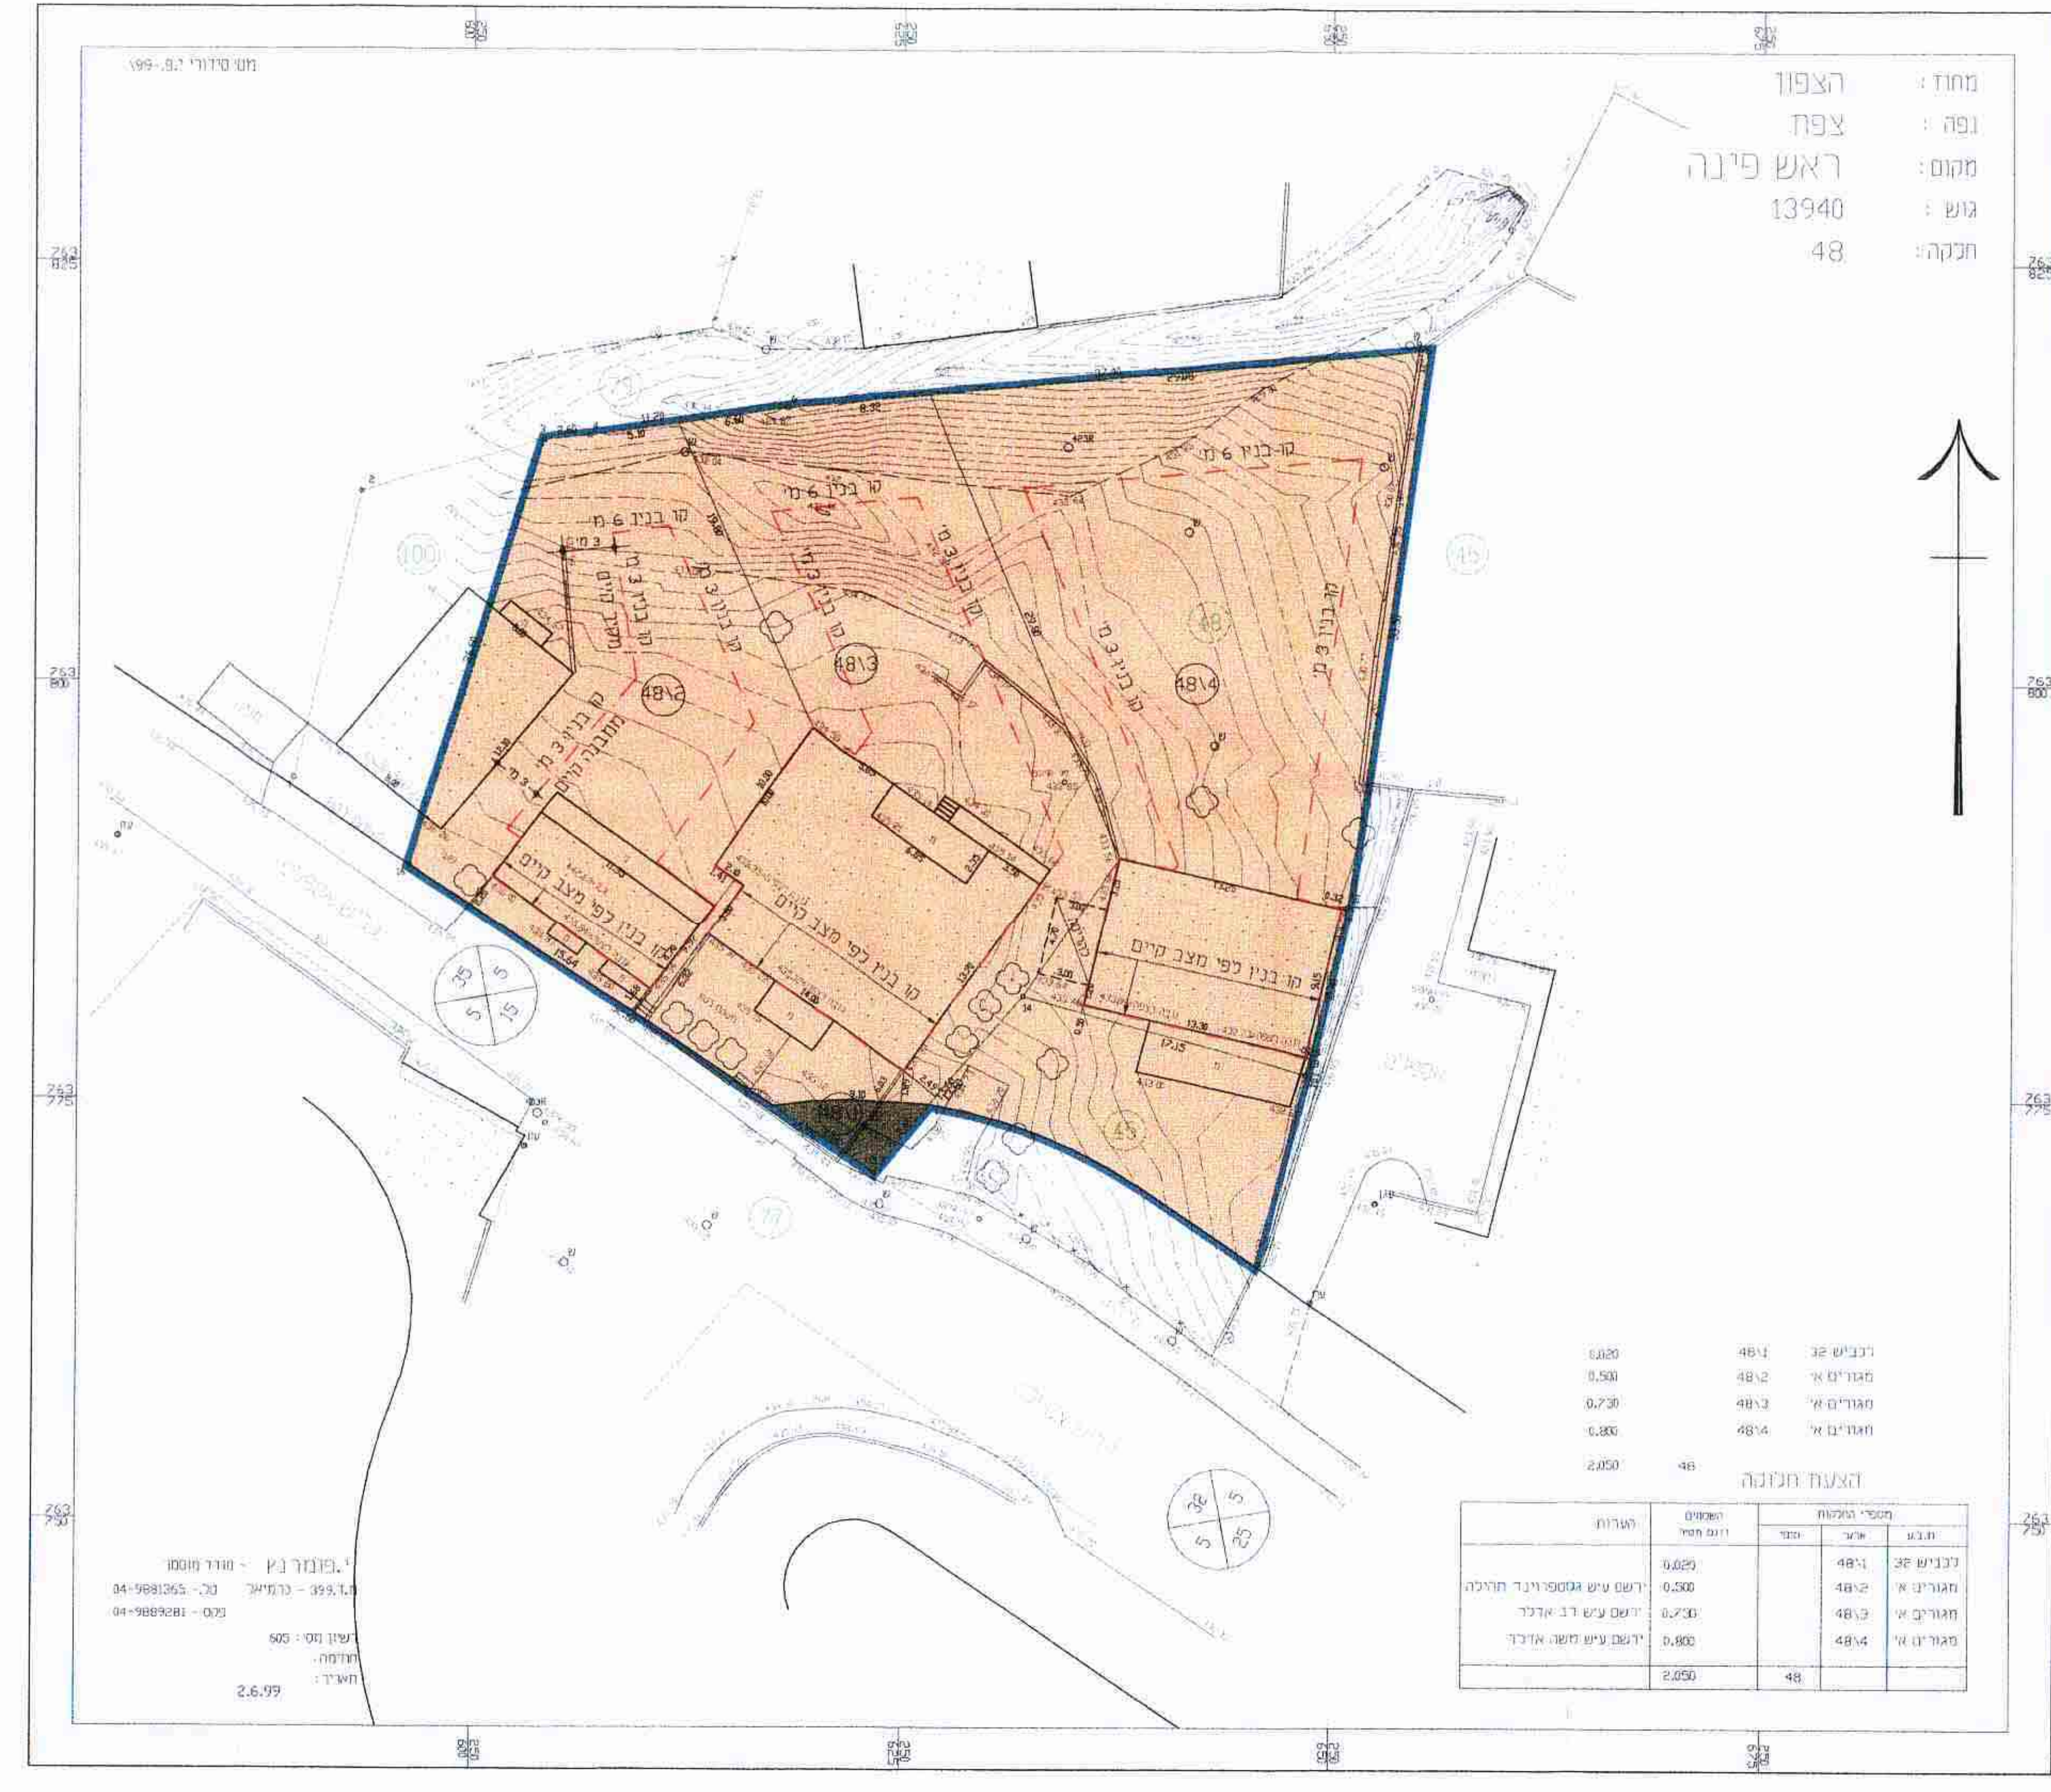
מחוז : הצפון
נפה : צפת
מקום: ראש פינה
גוש : 13940
חלקה: 48

קו בנין 6 מ'
קו בנין 6 מ'
קו בנין 6 מ'
קו בנין 3 מ'
קו בנין 3 מ'
קו בנין 3 מ'
קו בנין 3 מ'
קו בנין 3 מ'
קו בנין 3 מ'
קו בנין 3 מ' ממבנה קיים
קו בנין לפי מצב קיים
קו בנין לפי מצב קיים
קו בנין לפי מצב קיים

48\2
48\3
48\4
48\1
48
45
100

| 0.020 | 48\1 | כבישים 32 |
|---|---|---|
| 0.500 | 48\2 | מגורים א' |
| 0.730 | 48\3 | מגורים א' |
| 0.800 | 48\4 | מגורים א' |
| 2.050 | 48 | |

הצעת חלוקה

| הערות | השטחים דונם מטרי | מספרי החלקות מספר | ארעי | ת.ב.ע |
|---|---|---|---|---|
| | 0.020 | | 48\1 | כבישים 32 |
| ירשם ע"ש גספרוינד תהילה | 0.500 | | 48\2 | מגורים א' |
| ירשם ע"ש דב אדלר | 0.730 | | 48\3 | מגורים א' |
| ירשם ע"ש משה אדלר | 0.800 | | 48\4 | מגורים א' |
| | 2.050 | 48 | | |

י. פומרנץ - מודד מוסמך
ת.ד. 399 - כרמיאל טל. 04-9881365
פקס - 04-9889281
רשיון מס' 605
חתימה:
תאריך: 2.6.99

מס' סידורי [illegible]